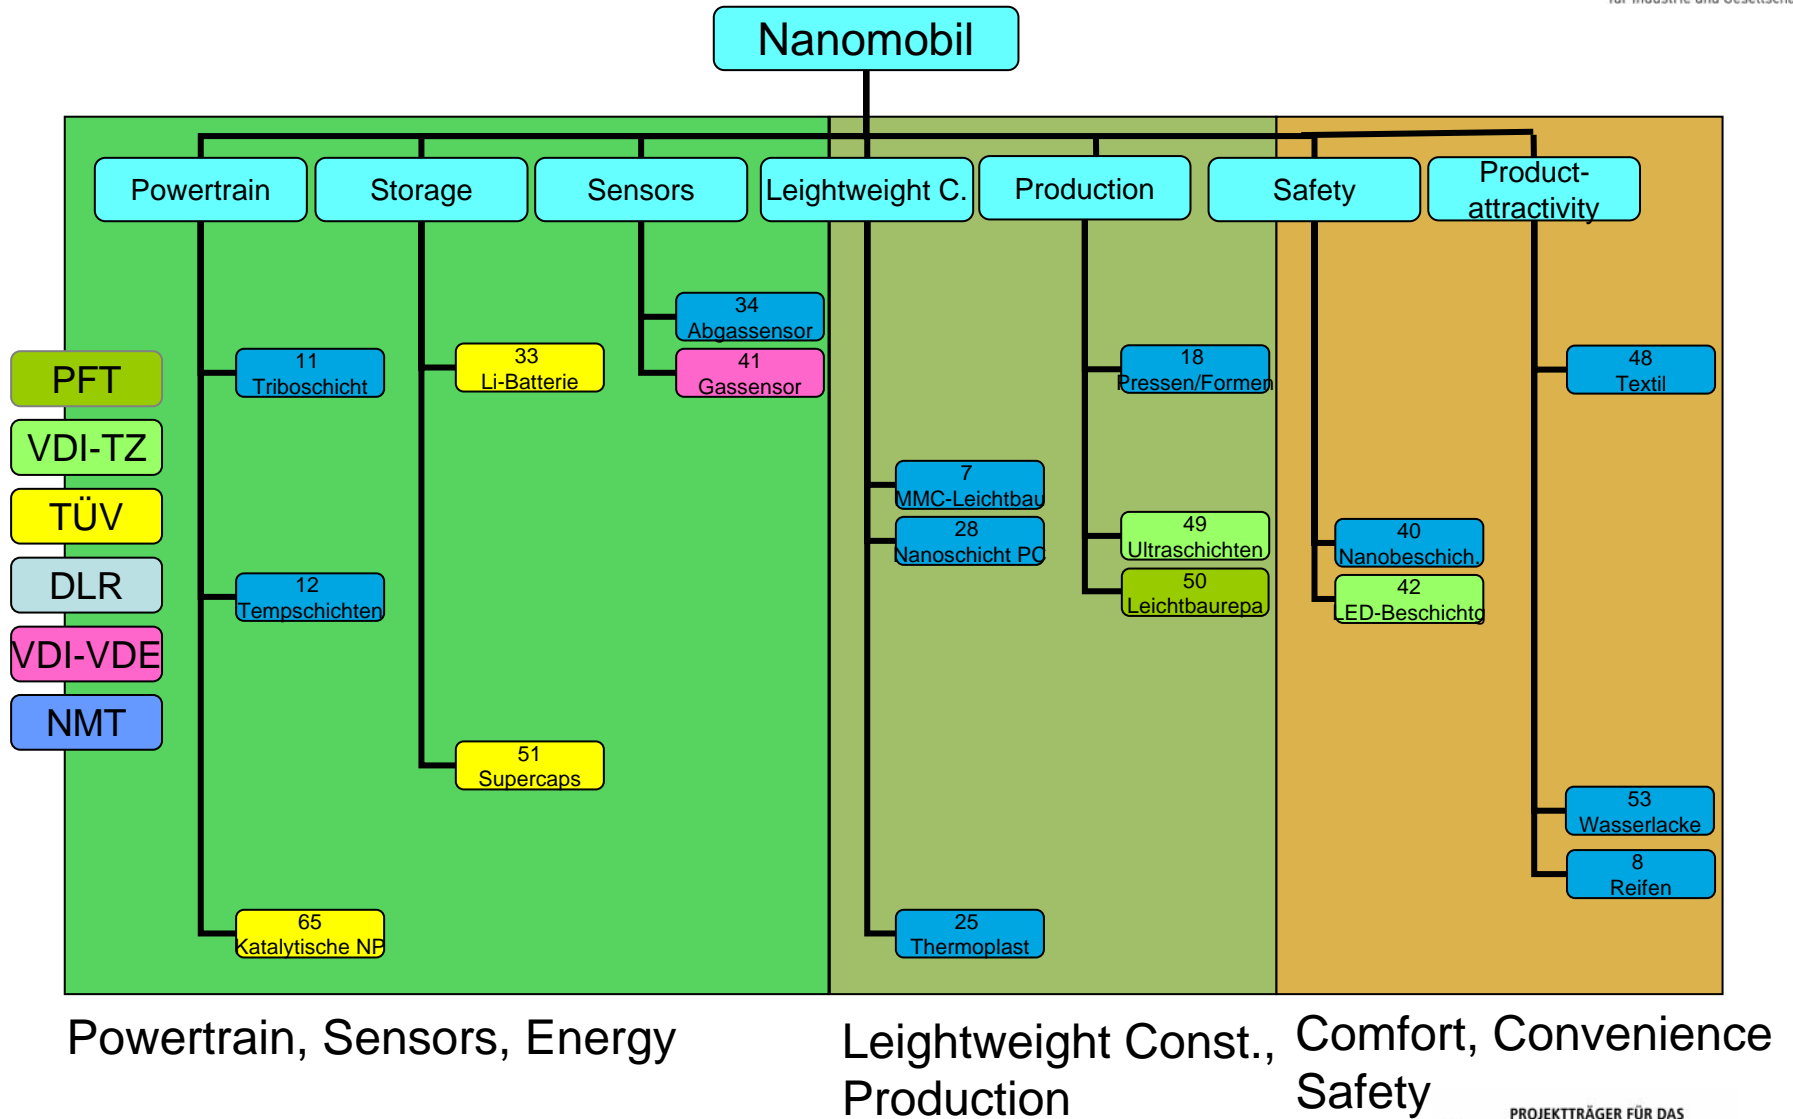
Nanomobil

Powertrain
Storage
Sensors
Leightweight C.
Production
Safety
Product-attractivity

PFT
VDI-TZ
TÜV
DLR
VDI-VDE
NMT

34 Abgassensor
41 Gassensor
11 Triboschicht
33 Li-Batterie
18 Pressen/Formen
48 Textil
7 MMC-Leichtbau
28 Nanoschicht PC
49 Ultraschichten
50 Leichtbaurepa
40 Nanobeschich.
42 LED-Beschichtg
12 Tempschichten
51 Supercaps
53 Wasserlacke
8 Reifen
65 Katalytische NP
25 Thermoplast

Powertrain, Sensors, Energy

Leightweight Const., Production

Comfort, Convenience Safety

PROJEKTTRÄGER FÜR DAS